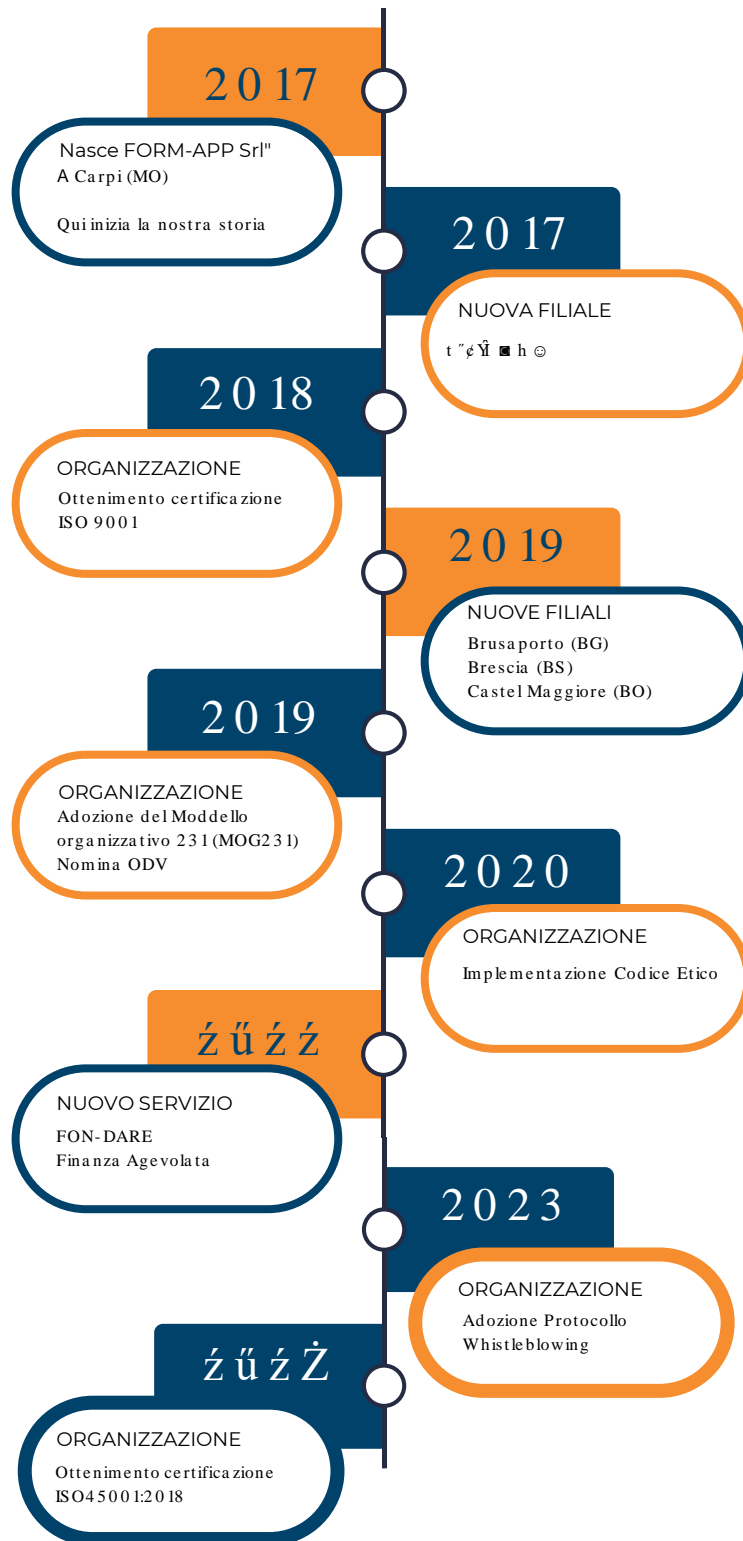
2017

Nasce FORM-APP Srl"
A Carpi (MO)

Qui inizia la nostra storia

2017

NUOVA FILIALE
t ˝¢Ŷ ◙ h ☺

2018

ORGANIZZAZIONE
Ottenimento certificazione ISO 9001

2019

NUOVE FILIALI
Brusaporto (BG)
Brescia (BS)
Castel Maggiore (BO)

2019

ORGANIZZAZIONE
Adozione del Moddello organizzativo 231 (MOG231)
Nomina ODV

2020

ORGANIZZAZIONE
Implementazione Codice Etico

źűźź

NUOVO SERVIZIO
FON-DARE
Finanza Agevolata

2023

ORGANIZZAZIONE
Adozione Protocollo Whistleblowing

źűźŻ

ORGANIZZAZIONE
Ottenimento certificazione ISO45001:2018